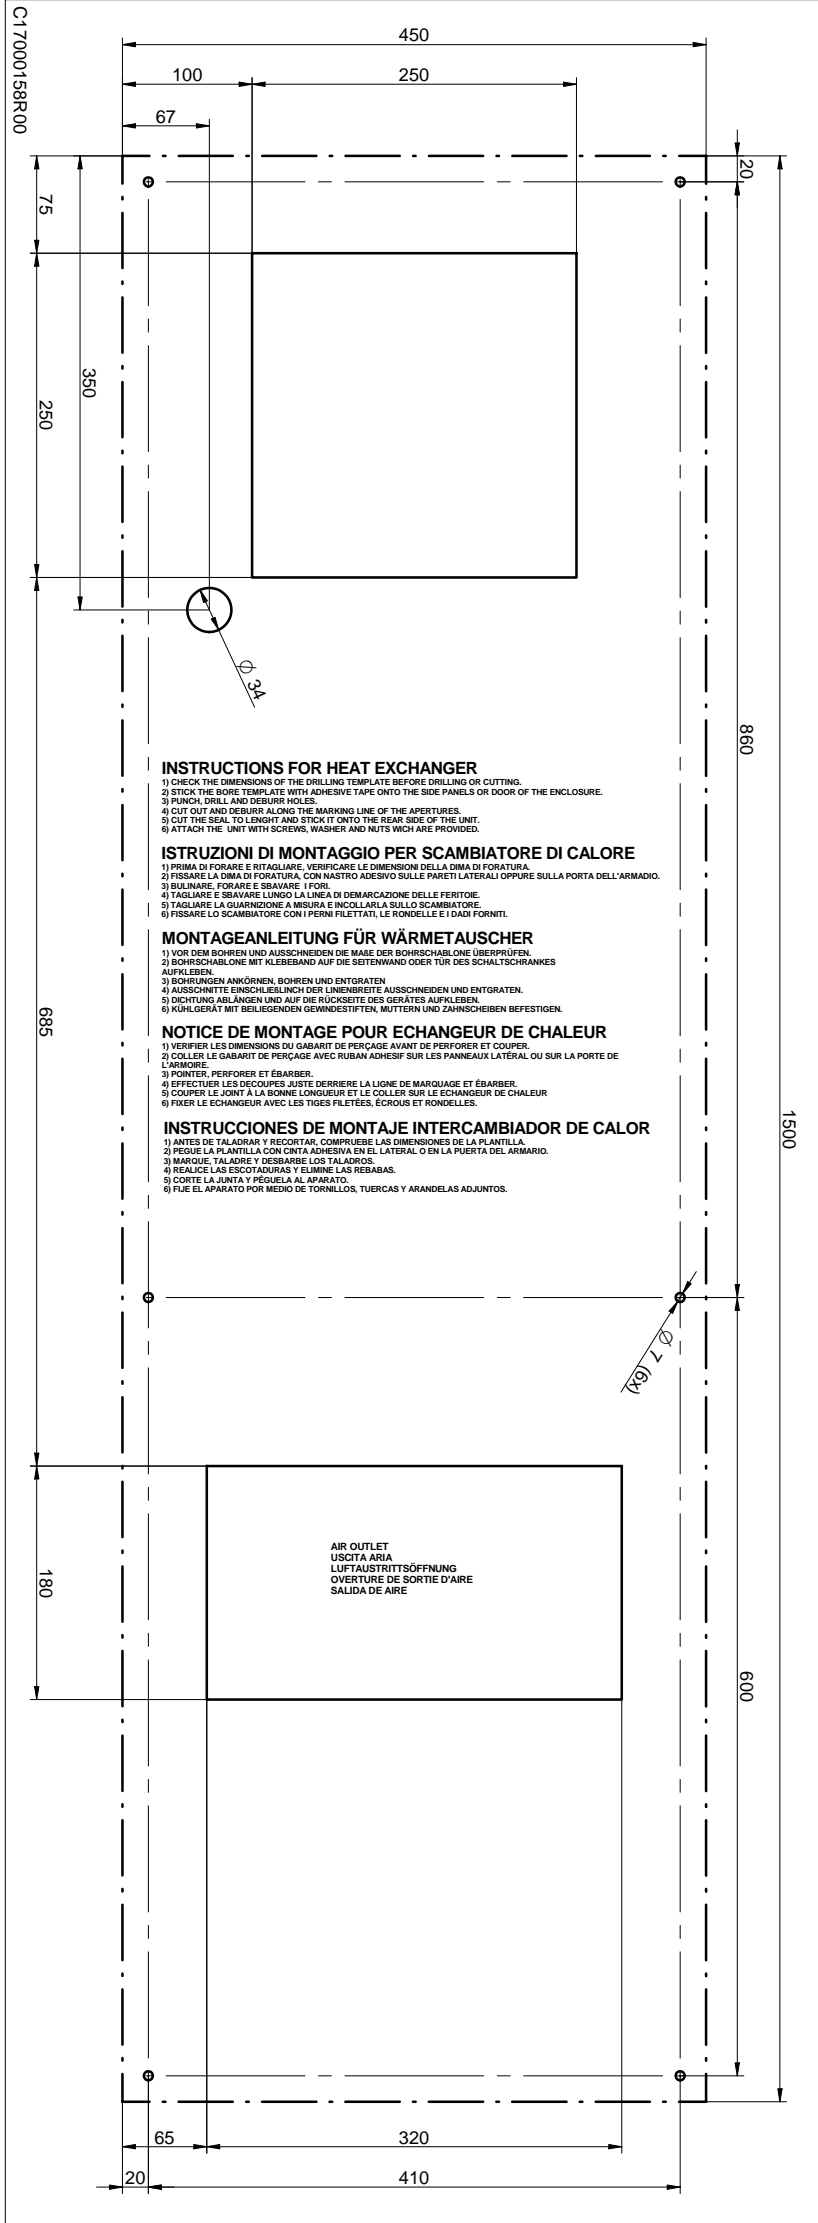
C1700015 8R00

450
100
250
67
20
75
350
250
$\phi$ 34
860
1500
685

INSTRUCTIONS FOR HEAT EXCHANGER
1) CHECK THE DIMENSIONS OF THE DRILLING TEMPLATE BEFORE DRILLING OR CUTTING.
2) STICK THE BORE TEMPLATE WITH ADHESIVE TAPE ONTO THE SIDE PANELS OR DOOR OF THE ENCLOSURE.
3) PUNCH, DRILL AND DEBURR HOLES.
4) CUT OUT AND DEBURR ALONG THE MARKING LINE OF THE APERTURES.
5) CUT THE SEAL TO LENGHT AND STICK IT ONTO THE REAR SIDE OF THE UNIT.
6) ATTACH THE UNIT WITH SCREWS, WASHER AND NUTS WICH ARE PROVIDED.

ISTRUZIONI DI MONTAGGIO PER SCAMBIATORE DI CALORE
1) PRIMA DI FORARE E RITAGLIARE, VERIFICARE LE DIMENSIONI DELLA DIMA DI FORATURA.
2) FISSARE LA DIMA DI FORATURA, CON NASTRO ADESIVO SULLE PARETI LATERALI OPPURE SULLA PORTA DELL'ARMADIO.
3) BULINARE, FORARE E SBAVARE I FORI.
4) TAGLIARE E SBAVARE LUNGO LA LINEA DI DEMARCAZIONE DELLE FERITOIE.
5) TAGLIARE LA GUARNIZIONE A MISURA E INCOLLARLA SULLO SCAMBIATORE.
6) FISSARE LO SCAMBIATORE CON I PERNI FILETTATI, LE RONDELLE E I DADI FORNITI.

MONTAGEANLEITUNG FÜR WÄRMETAUSCHER
1) VOR DEM BOHREN UND AUSSCHNEIDEN DIE MAßE DER BOHRSCHABLONE ÜBERPRÜFEN.
2) BOHRSCHABLONE MIT KLEBEBAND AUF DIE SEITENWAND ODER TÜR DES SCHALTSCHRANKES AUFKLEBEN.
3) BOHRUNGEN ANKÖRNEN, BOHREN UND ENTGRATEN
4) AUSSCHNITTE EINSCHLIEßLINCH DER LINIENBREITE AUSSCHNEIDEN UND ENTGRATEN.
5) DICHTUNG ABLÄNGEN UND AUF DIE RÜCKSEITE DES GERÄTES AUFKLEBEN.
6) KÜHLGERÄT MIT BEILIEGENDEN GEWINDESTIFTEN, MUTTERN UND ZAHNSCHEIBEN BEFESTIGEN.

NOTICE DE MONTAGE POUR ECHANGEUR DE CHALEUR
1) VERIFIER LES DIMENSIONS DU GABARIT DE PERÇAGE AVANT DE PERFORER ET COUPER.
2) COLLER LE GABARIT DE PERÇAGE AVEC RUBAN ADHESIF SUR LES PANNEAUX LATÉRAL OU SUR LA PORTE DE L'ARMOIRE.
3) POINTER, PERFORER ET ÉBARBER.
4) EFFECTUER LES DECOUPES JUSTE DERRIERE LA LIGNE DE MARQUAGE ET ÉBARBER.
5) COUPER LE JOINT À LA BONNE LONGUEUR ET LE COLLER SUR LE ECHANGEUR DE CHALEUR
6) FIXER LE ECHANGEUR AVEC LES TIGES FILETÉES, ÉCROUS ET RONDELLES.

INSTRUCCIONES DE MONTAJE INTERCAMBIADOR DE CALOR
1) ANTES DE TALADRAR Y RECORTAR, COMPRUEBE LAS DIMENSIONES DE LA PLANTILLA.
2) PEGUE LA PLANTILLA CON CINTA ADHESIVA EN EL LATERAL O EN LA PUERTA DEL ARMARIO.
3) MARQUE, TALADRE Y DESBARBE LOS TALADROS.
4) REALICE LAS ESCOTADURAS Y ELIMINE LAS REBABAS.
5) CORTE LA JUNTA Y PÉGUELA AL APARATO.
6) FIJE EL APARATO POR MEDIO DE TORNILLOS, TUERCAS Y ARANDELAS ADJUNTOS.

$\phi$ 7 (6x)
180
600

AIR OUTLET
USCITA ARIA
LUFTAUSTRITTSÖFFNUNG
OVERTURE DE SORTIE D'AIRE
SALIDA DE AIRE

65
320
20
410